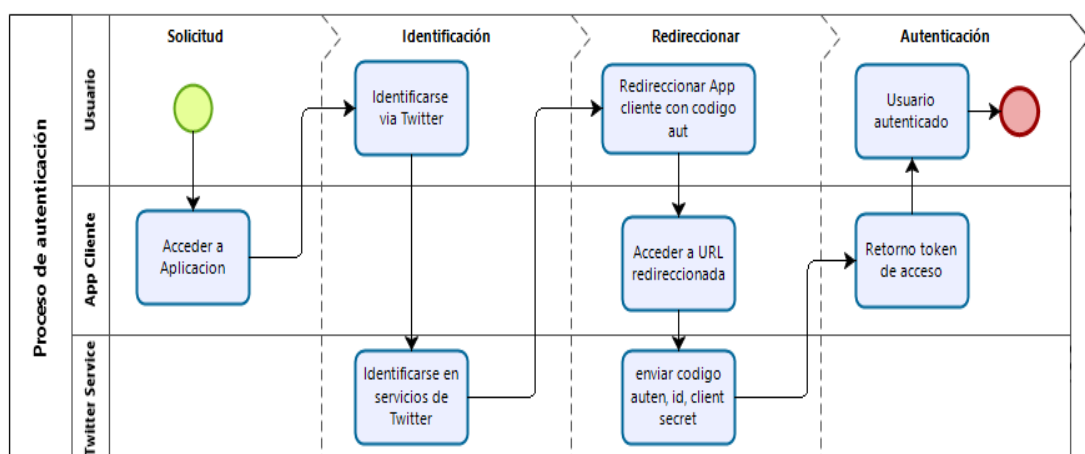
Proceso de autenticación

Solicitud

Identificación

Redireccionar

Autenticación

Usuario

App Cliente

Twitter Service

Identificarse via Twitter

Redireccionar App cliente con codigo aut

Usuario autenticado

Acceder a Aplicacion

Acceder a URL redireccionada

Retorno token de acceso

Identificarse en servicios de Twitter

enviar codigo auten, id, client secret